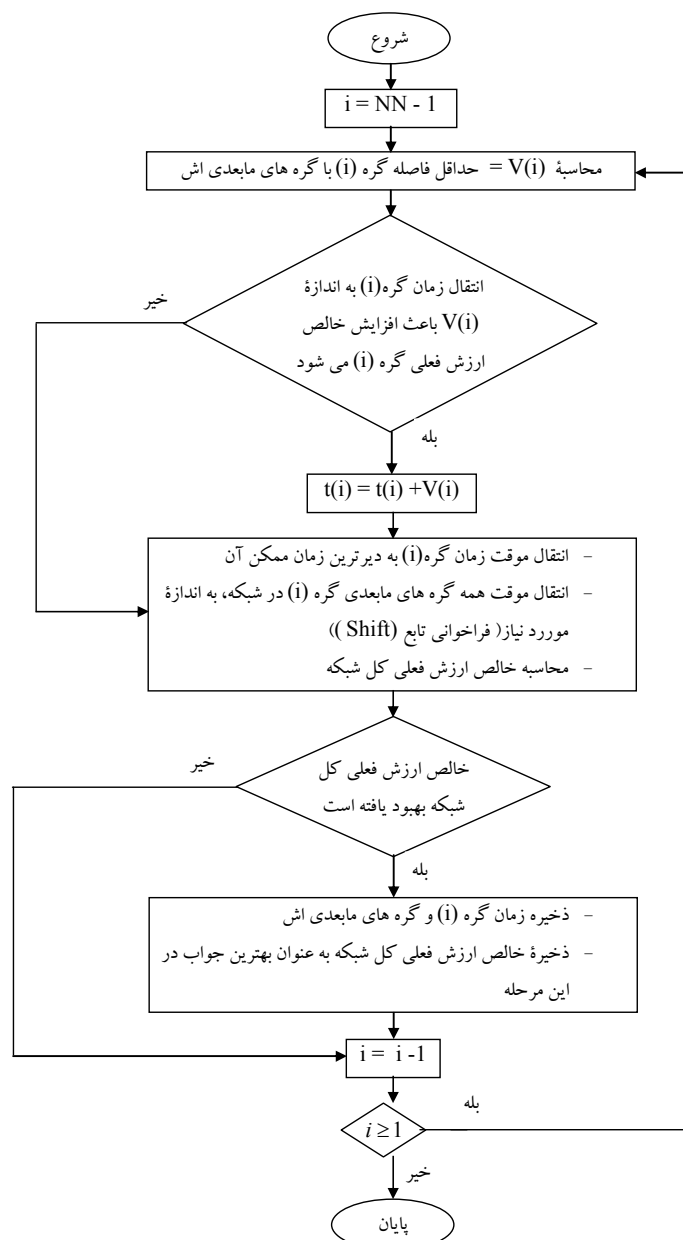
شروع

i = NN - 1

محاسبهٔ V(i) = حداقل فاصله گره (i) با گره های مابعدی اش

انتقال زمان گره(i) به اندازهٔ V(i) باعث افزایش خالص ارزش فعلی گره (i) می شود

خیر

بله

t(i) = t(i) +V(i)

- انتقال موقت زمان گره(i) به دیرترین زمان ممکن آن
- انتقال موقت همه گره های مابعدی گره (i) در شبکه، به اندازهٔ موررد نیاز( فراخوانی تابع (Shift ))
- محاسبه خالص ارزش فعلی کل شبکه

خالص ارزش فعلی کل شبکه بهبود یافته است

خیر

بله

- ذخیره زمان گره (i) و گره های مابعدی اش
- ذخیرهٔ خالص ارزش فعلی کل شبکه به عنوان بهترین جواب در این مرحله

i = i -1

$i \geq 1$

بله

خیر

پایان